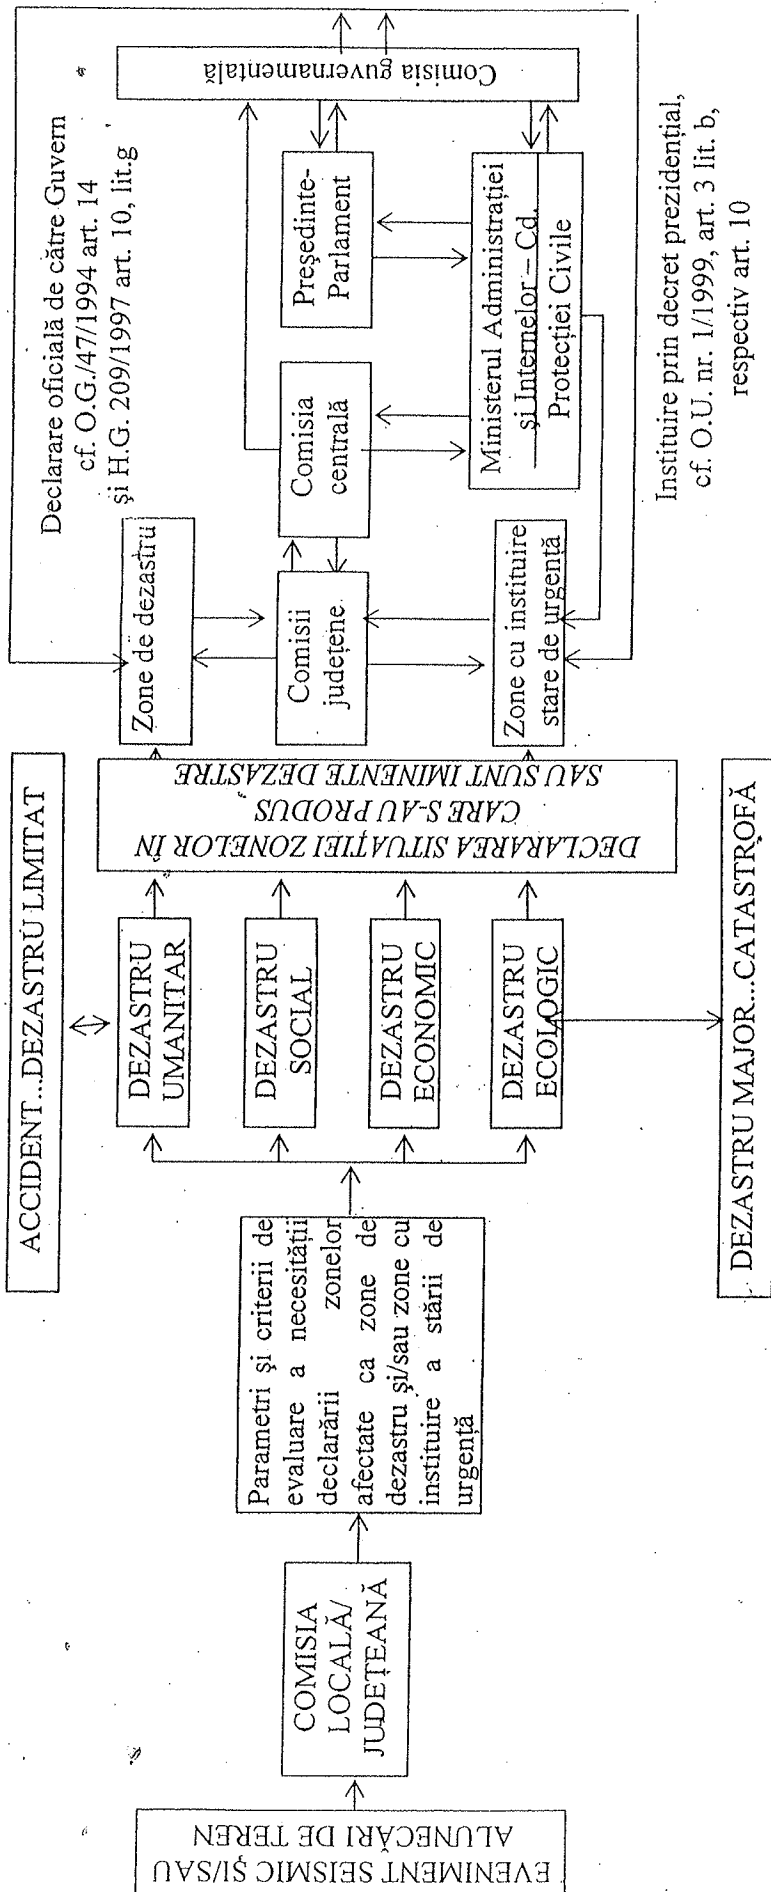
EVENIMENT SEISMIC ŞI/SAU ALUNECĂRI DE TEREN

COMISIA LOCALĂ/ JUDEŢEANĂ

Parametri şi criterii de evaluare a necesităţii declarării zonelor afectate ca zone de dezastru şi/sau zone cu instituire a stării de urgenţă

ACCIDENT...DEZASTRU LIMITAT

DEZASTRU UMANITAR

DEZASTRU SOCIAL

DEZASTRU ECONOMIC

DEZASTRU ECOLOGIC

DEZASTRU MAJOR...CATASTROFĂ

DECLARAREA SITUAŢIEI ZONELOR ÎN CARE S-AU PRODUS SAU SUNT IMINENTE DEZASTRE

Zone de dezastru

Comisii judeţene

Zone cu instituire stare de urgenţă

Declarare oficială de către Guvern cf. O.G./47/1994 art. 14 şi H.G. 209/1997 art. 10, lit.g

Comisia centrală

Preşedinte-Parlament

Ministerul Administraţiei şi Internelor – Cd. Protecţiei Civile

Comisia guvernamentală

Instituire prin decret prezidenţial, cf. O.U. nr. 1/1999, art. 3 lit. b, respectiv art. 10